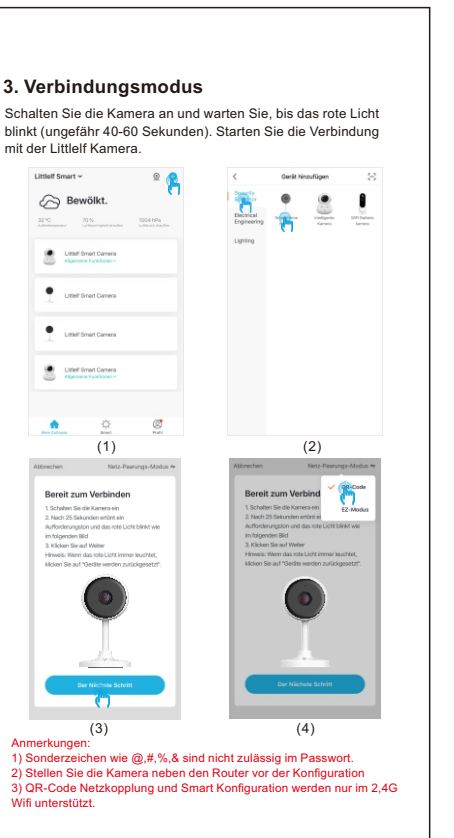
3. Verbindungsmodus

Schalten Sie die Kamera an und warten Sie, bis das rote Licht blinkt (ungefähr 40-60 Sekunden). Starten Sie die Verbindung mit der Littlelf Kamera.

Littlelf Smart

Bewölkt.

Littlelf Smart Camera

Littlelf Smart Camera

Littlelf Smart Camera

Littlelf Smart Camera

(1)

Gerät hinzufügen

Electrical Engineering

Lighting

(2)

Abbrechen

Netz-Paarungs-Modus

Bereit zum Verbinden

1. Schalten Sie die Kamera ein
2. Nach 25 Sekunden ertönt ein Aufforderungston und das rote Licht blinkt wie im folgenden Bild
3. Klicken Sie auf Weiter
Hinweis: Wenn das rote Licht immer leuchtet, klicken Sie auf "Geräte werden zurückgesetzt".

Der Nächste Schritt

(3)

Abbrechen

Netz-Paarungs-Modus

Bereit zum Verbind

QR-Code

EZ-Modus

1. Schalten Sie die Kamera ein
2. Nach 25 Sekunden ertönt ein Aufforderungston und das rote Licht blinkt wie im folgenden Bild
3. Klicken Sie auf Weiter
Hinweis: Wenn das rote Licht immer leuchtet, klicken Sie auf "Geräte werden zurückgesetzt".

Der Nächste Schritt

(4)

Anmerkungen:
1) Sonderzeichen wie @,#,%,& sind nicht zulässig im Passwort.
2) Stellen Sie die Kamera neben den Router vor der Konfiguration
3) QR-Code Netzkopplung und Smart Konfiguration werden nur im 2,4G Wifi unterstützt.